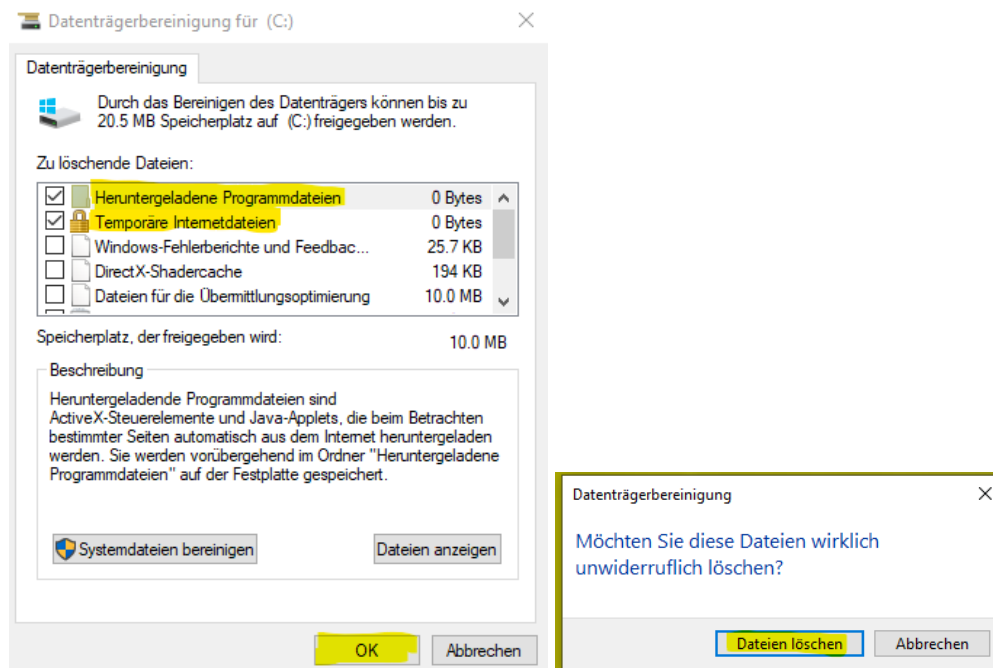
Datenträgerbereinigung für (C:)

Datenträgerbereinigung

Durch das Bereinigen des Datenträgers können bis zu 20.5 MB Speicherplatz auf (C:) freigegeben werden.

Zu löschende Dateien:

| | | |
|---|---|---|
| ☑ | Heruntergeladene Programmdateien | 0 Bytes |
| ☑ | Temporäre Internetdateien | 0 Bytes |
| ☐ | Windows-Fehlerberichte und Feedbac... | 25.7 KB |
| ☐ | DirectX-Shadercache | 194 KB |
| ☐ | Dateien für die Übermittlungsoptimierung | 10.0 MB |

Speicherplatz, der freigegeben wird: 10.0 MB

Beschreibung

Heruntergeladende Programmdateien sind ActiveX-Steuerelemente und Java-Applets, die beim Betrachten bestimmter Seiten automatisch aus dem Internet heruntergeladen werden. Sie werden vorübergehend im Ordner "Heruntergeladene Programmdateien" auf der Festplatte gespeichert.

Systemdateien bereinigen

Dateien anzeigen

OK

Abbrechen

Datenträgerbereinigung

Möchten Sie diese Dateien wirklich unwiderruflich löschen?

Dateien löschen

Abbrechen